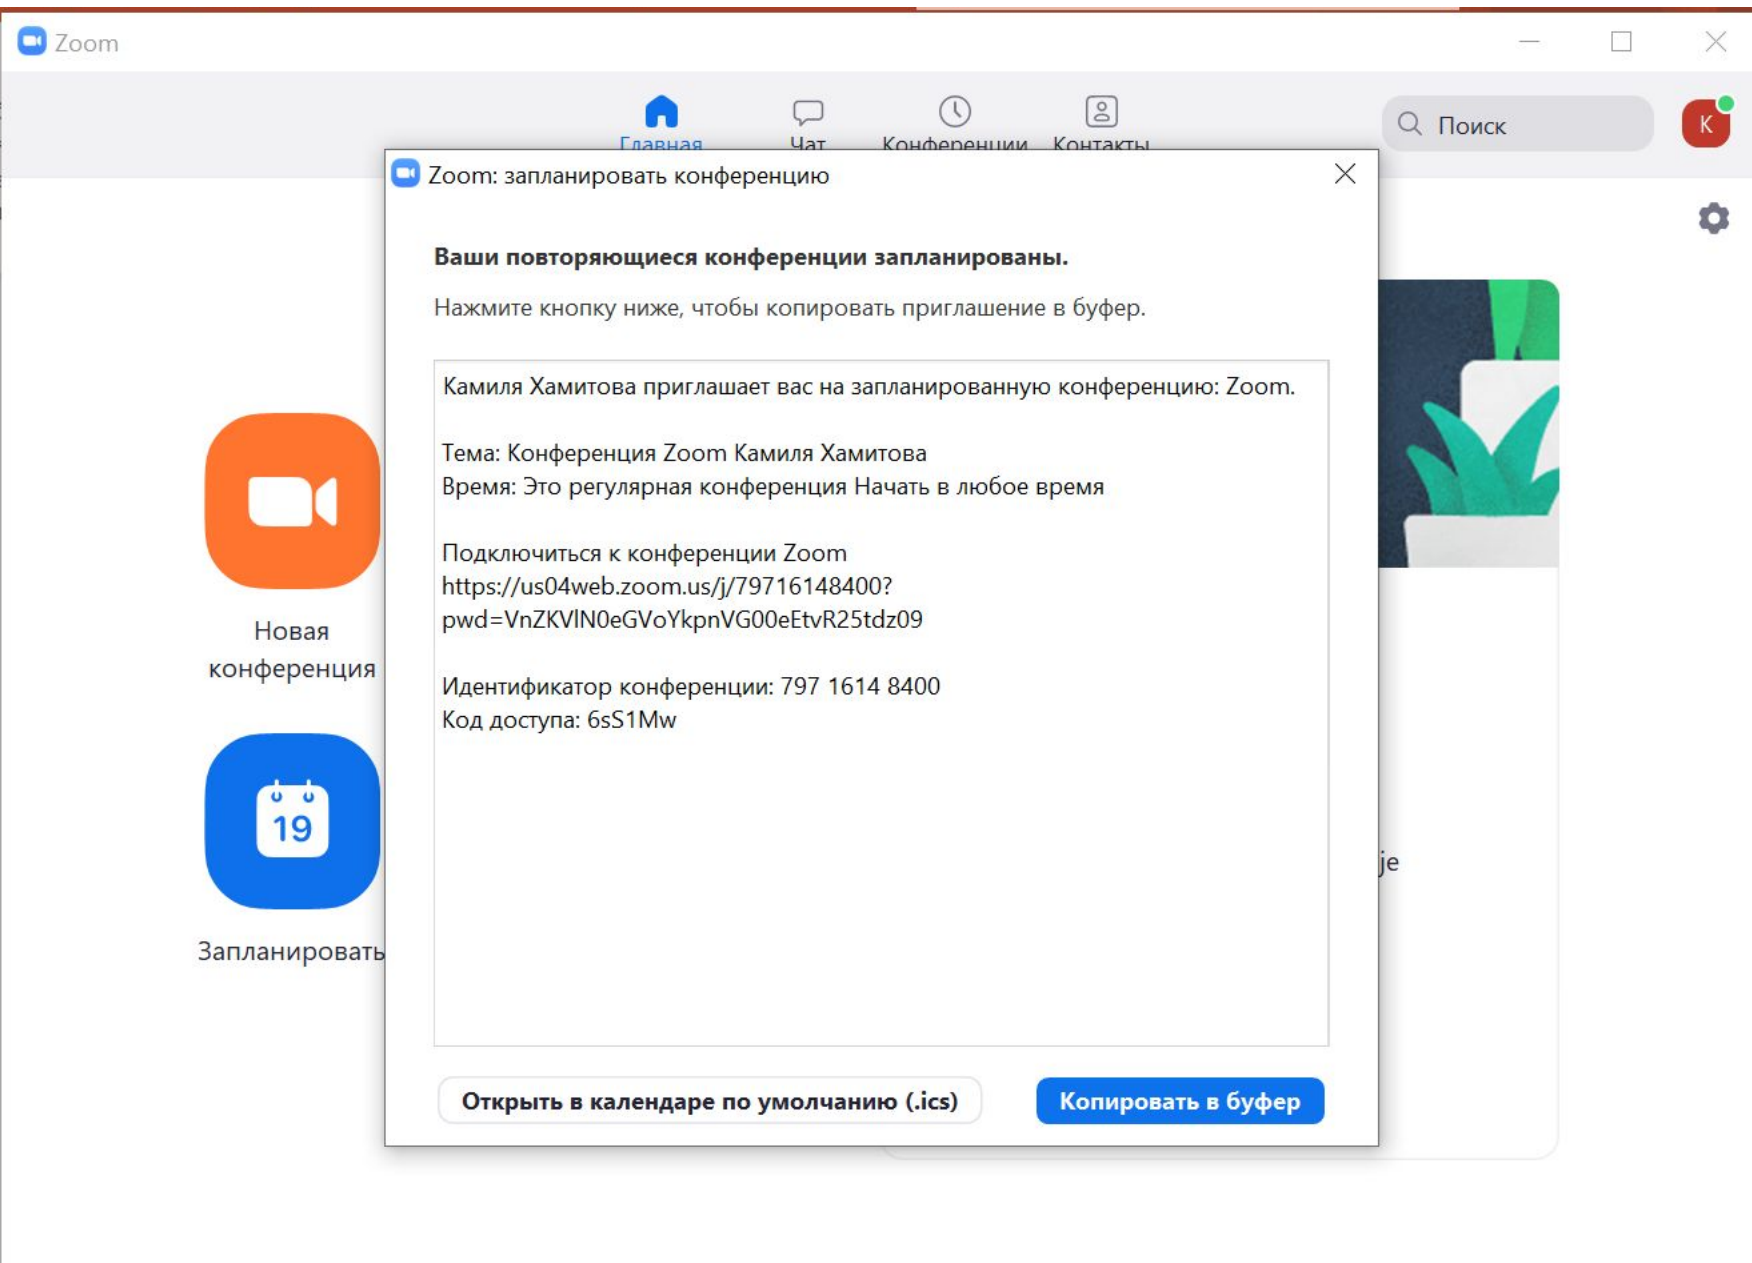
Zoom

Главная Чат Конференции Контакты

Поиск

K

Zoom: запланировать конференцию

Ваши повторяющиеся конференции запланированы.

Нажмите кнопку ниже, чтобы копировать приглашение в буфер.

Камиля Хамитова приглашает вас на запланированную конференцию: Zoom.

Тема: Конференция Zoom Камиля Хамитова
Время: Это регулярная конференция Начать в любое время

Подключиться к конференции Zoom
https://us04web.zoom.us/j/79716148400?pwd=VnZKVlN0eGVoYkpnVG00eEtvR25tdz09

Идентификатор конференции: 797 1614 8400
Код доступа: 6sS1Mw

Новая конференция

19

Запланировать

je

Открыть в календаре по умолчанию (.ics)

Копировать в буфер